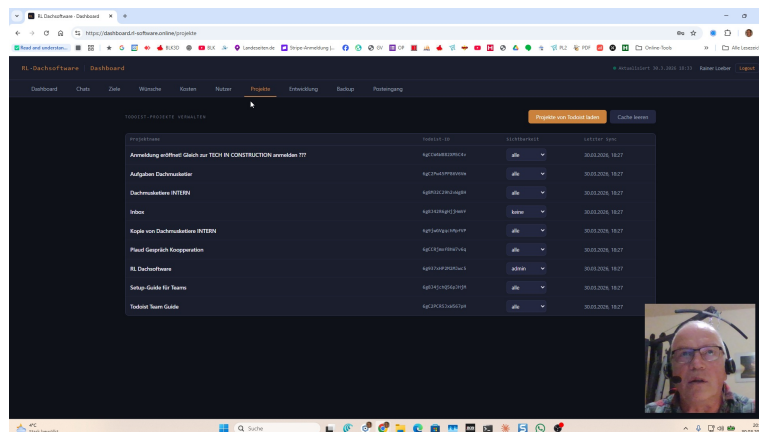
RL Dachsoftware - Dashboard

https://dashboard.rl-software.online/projekte

Read and understan... BUK30 BLK Landeszeiten.de Stripe-Anmeldung |... Online Tools Alle Lesezeichen

RL-Dachsoftware Dashboard

Aktualisiert 30.3.2026 18:27 Rainer Loeber Logout

Dashboard Chats Ziele Wünsche Kosten Nutzer Projekte Entwicklung Backup Posteingang

TODOIST-PROJEKTE VERWALTEN

Projekte von Todoist laden Cache leeren

| Projektname | Todoist-ID | Sichtbarkeit | Letzter Sync |
|---|---|---|---|
| Anmeldung eröffnet! Gleich zur TECH IN CONSTRUCTION anmelden ??? | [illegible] | alle | 30.03.2026, 18:27 |
| Aufgaben Dachmusketier | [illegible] | alle | 30.03.2026, 18:27 |
| Dachmusketiere INTERN | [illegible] | alle | 30.03.2026, 18:27 |
| Inbox | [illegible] | keine | 30.03.2026, 18:27 |
| Kopie von Dachmusketiere INTERN | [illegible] | alle | 30.03.2026, 18:27 |
| Plausi Gespräch Kooperation | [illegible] | alle | 30.03.2026, 18:27 |
| RL Dachsoftware | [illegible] | admin | 30.03.2026, 18:27 |
| Setup-Guide für Teams | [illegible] | alle | 30.03.2026, 18:27 |
| Todoist Team Guide | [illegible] | alle | 30.03.2026, 18:27 |

4°C

Suche